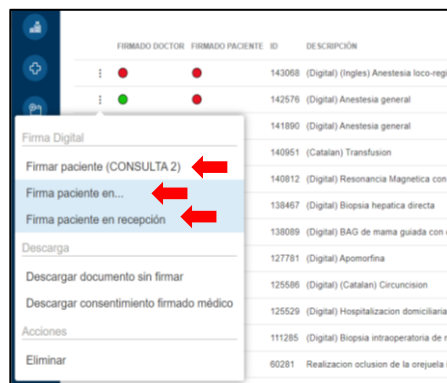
FIRMADO DOCTOR FIRMADO PACIENTE ID DESCRIPCIÓN

143068 (Digital) (Ingles) Anestesia loco-regi

142576 (Digital) Anestesia general

141890 (Digital) Anestesia general

140951 (Catalan) Transfusion

140812 (Digital) Resonancia Magnetica con

138467 (Digital) Biopsia hepatica directa

138089 (Digital) BAG de mama guiada con

127781 (Digital) Apomorfina

125586 (Digital) (Catalan) Circuncision

125529 (Digital) Hospitalizacion domiciliaria

111285 (Digital) Biopsia intraoperatoria de

60281 Realizacion oclusion de la orejuela

Firma Digital
Firmar paciente (CONSULTA 2)
Firma paciente en...
Firma paciente en recepción

Descarga
Descargar documento sin firmar
Descargar consentimiento firmado médico

Acciones
Eliminar